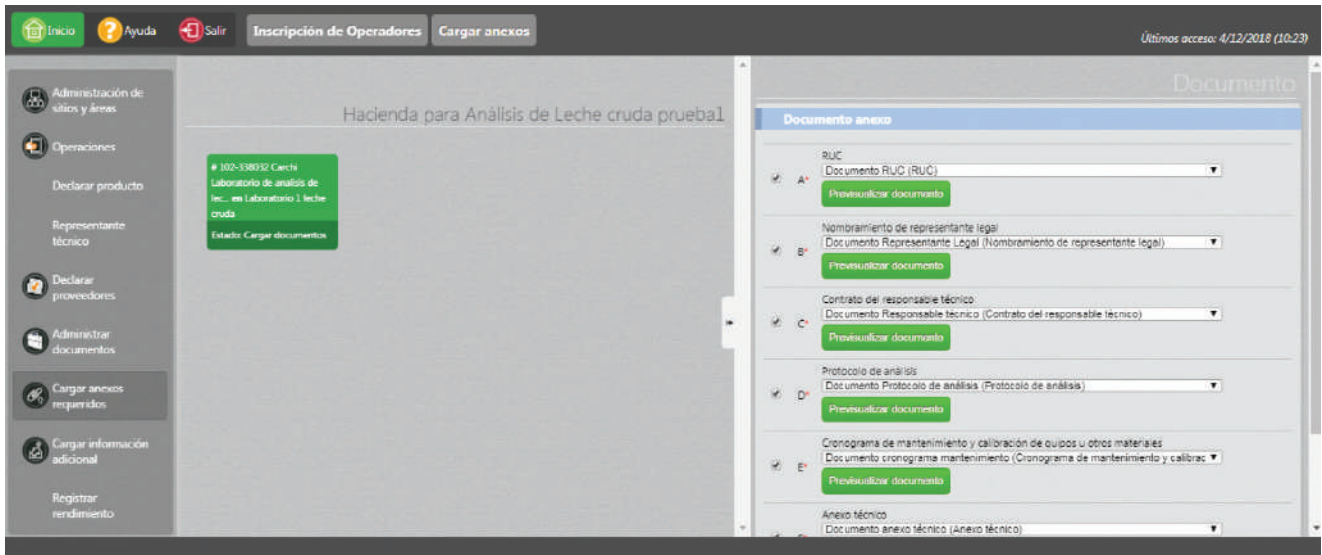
Inicio Ayuda Salir Inscripción de Operadores Cargar anexos

Últimos acceso: 4/12/2018 (10:23)

Administración de sitios y áreas

Operaciones

Declarar producto

Representante técnico

Declarar proveedores

Administrar documentos

Cargar anexos requeridos

Cargar información adicional

Registrar rendimiento

Hacienda para Análisis de Leche cruda prueba1

# 102-338032 Carchi Laboratorio de analisis de lec... en Laboratorio 1 leche cruda

Estado: Cargar documentos

Documento

Documento anexo

A* RUC
Documento RUC (RUC)
Previsualizar documento

B* Nombramiento de representante legal
Documento Representante Legal (Nombramiento de representante legal)
Previsualizar documento

C* Contrato del responsable técnico
Documento Responsable técnico (Contrato del responsable técnico)
Previsualizar documento

D* Protocolo de análisis
Documento Protocolo de análisis (Protocolo de análisis)
Previsualizar documento

E* Cronograma de mantenimiento y calibración de quipos u otros materiales
Documento cronograma mantenimiento (Cronograma de mantenimiento y calibrac
Previsualizar documento

Anexo técnico
Documento anexo técnico (Anexo técnico)